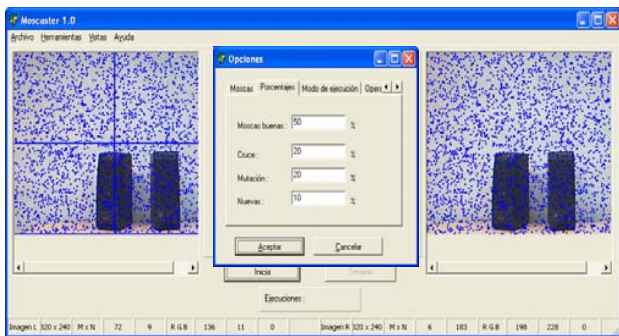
Moscaster 1.0

Archivo Herramientas Vistas Ayuda

Opciones

Moscas Porcentajes Modo de ejecución Opera

Moscas buenas : 50 %

Cruce : 20 %

Mutación : 20 %

Nuevas : 10 %

Aceptar Cancelar

Inicia Detener

Ejecuciones :

Imagen L 320 x 240 M x N 72 9 R G B 136 11 0 Imagen R 320 x 240 M x N 6 183 R G B 198 228 0